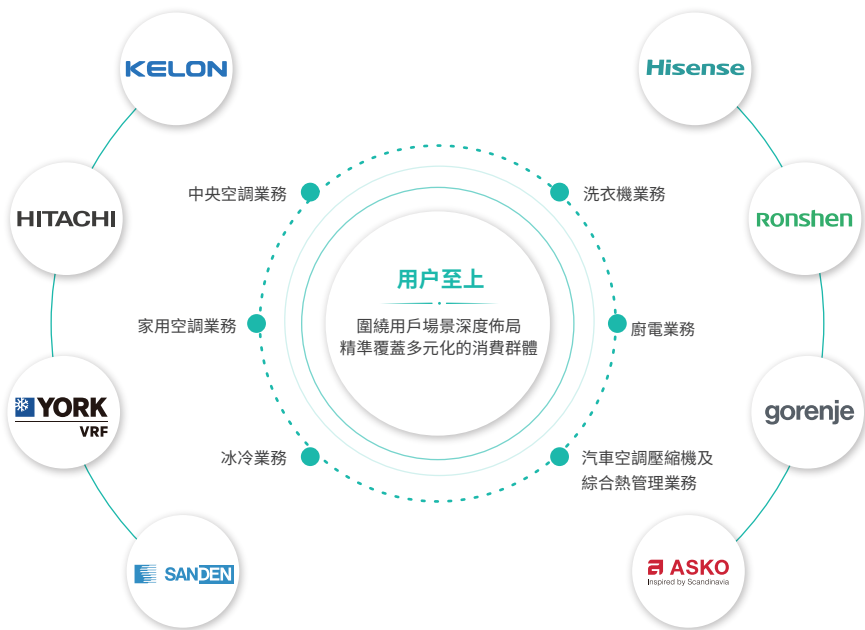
KELON

Hisense

HITACHI

Ronshen

YORK
VRF

gorenje

SANDEN

ASKO
Inspired by Scandinavia

中央空調業務

洗衣機業務

家用空調業務

廚電業務

冰冷業務

汽車空調壓縮機及綜合熱管理業務

用户至上

圍繞用戶場景深度佈局
精準覆蓋多元化的消費群體